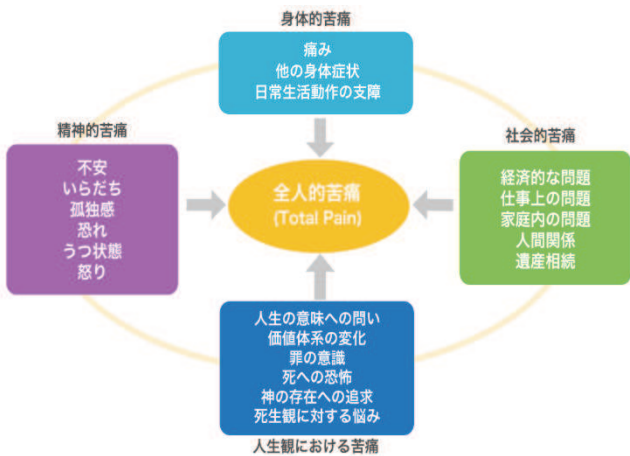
身体的苦痛

痛み
他の身体症状
日常生活動作の支障

精神的苦痛

不安
いらだち
孤独感
恐れ
うつ状態
怒り

全人的苦痛
(Total Pain)

社会的苦痛

経済的な問題
仕事上の問題
家庭内の問題
人間関係
遺産相続

人生の意味への問い
価値体系の変化
罪の意識
死への恐怖
神の存在への追求
死生観に対する悩み

人生観における苦痛